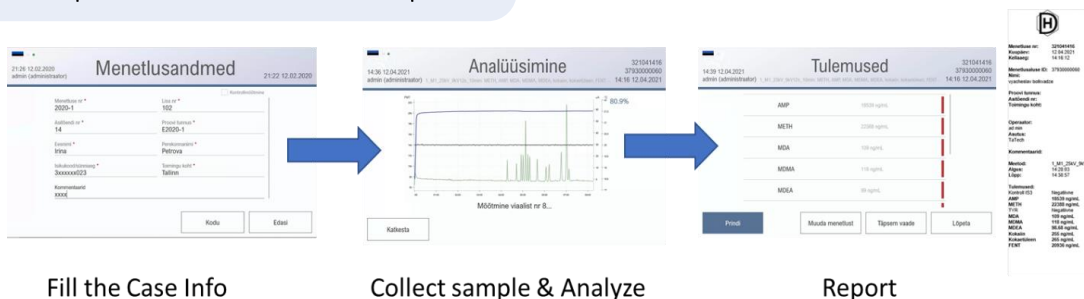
21:26 12.02.2020
admin (administrator)

Menetlusandmed

21:22 12.02.2020

Konfidentsiaalne

Menetluse nr *
2020-1

Lisa nr *
102

Asitõendi nr *
14

Proovi tunnus *
E2020-1

Eesnimi *
Irina

Perekonnanimi *
Petrova

Isikukood/sünniaeg *
3xxxxxx023

Toimingu koht *
Tallinn

Kommentaarid
xxxx

Kodu

Edasi

14:36 12.04.2021
admin (administrator)

Analüüsimine

321041416
37930000060
14:16 12.04.2021

80.9%

Mõõtmine viaalist nr 8...

Katkesta

14:39 12.04.2021
admin (administrator)

Tulemused

321041416
37930000060
14:16 12.04.2021

AMP
METH
MDA
MDMA
MDEA

Prindi

Muuda menetlust

Täpsem vaade

Lõpeta

Menetluse nr:
Kuupäev:
Kellaaeg:
321041416
12.04.2021
14:16:12

Menetlusseadme ID:
37930000060

Proovi tunnus:
Asitõendi nr:
Toimingu koht:

Operaator:
Asutus:
TaTech

Kommentaarid:

Meetod:
Algus:
Lõpp:

Tulemused:
Kontroll IS:
AMP
METH
MDA
MDMA
MDEA
Kokaiin
Kokaetüleen
FENT

Fill the Case Info

Collect sample & Analyze

Report